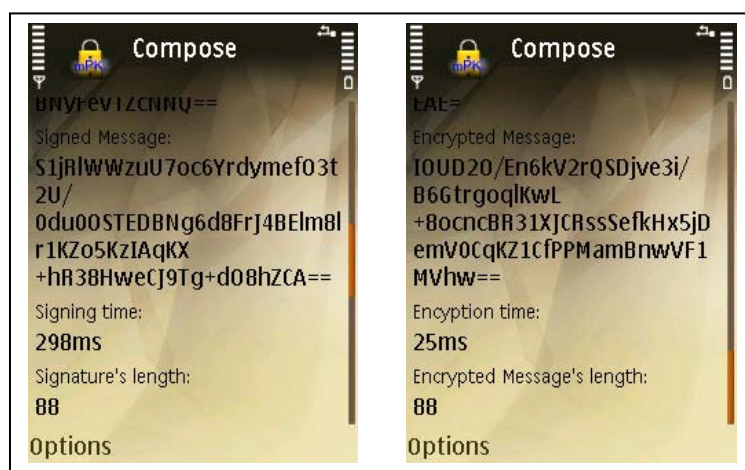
mPK Compose

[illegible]

Signed Message:

S1jRlWWzuU7oc6Yrdymef03t2U/0du00STEDBNg6d8FrJ4BElm8lr1KZo5KzIAqKX+hR38HweCJ9Tg+d08hZCA==

Signing time:

298ms

Signature's length:

88

Options

mPK Compose

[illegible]

Encrypted Message:

IOUD20/En6kV2rQSDjve3i/B6GtrgoqlKwL+8ocncBR31XJCRssSefkHx5jDemV0CqKZ1CfPPMamBnwVF1MVhw==

Encyption time:

25ms

Encrypted Message's length:

88

Options